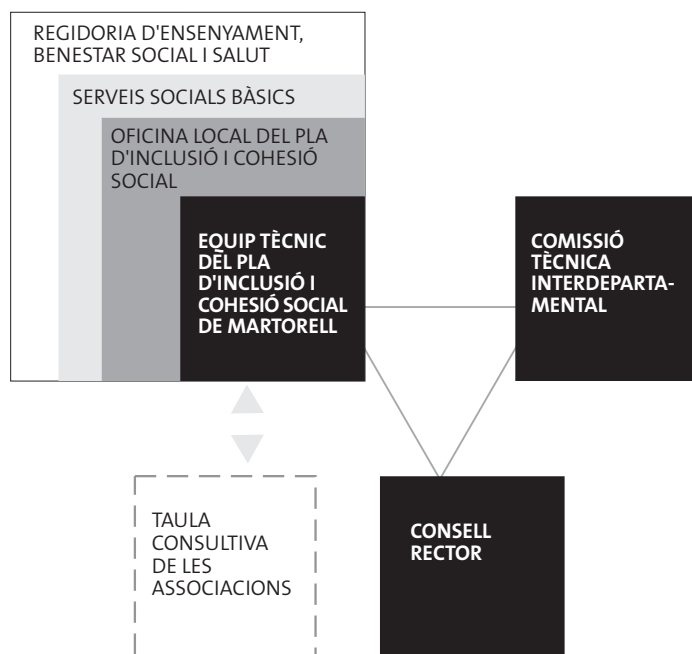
REGIDORIA D'ENSENYAMENT, BENESTAR SOCIAL I SALUT

SERVEIS SOCIALS BÀSICS

OFICINA LOCAL DEL PLA D'INCLUSIÓ I COHESIÓ SOCIAL

EQUIP TÈCNIC DEL PLA D'INCLUSIÓ I COHESIÓ SOCIAL DE MARTORELL

COMISSIÓ TÈCNICA INTERDEPARTAMENTAL

TAULA CONSULTIVA DE LES ASSOCIACIONS

CONSELL RECTOR